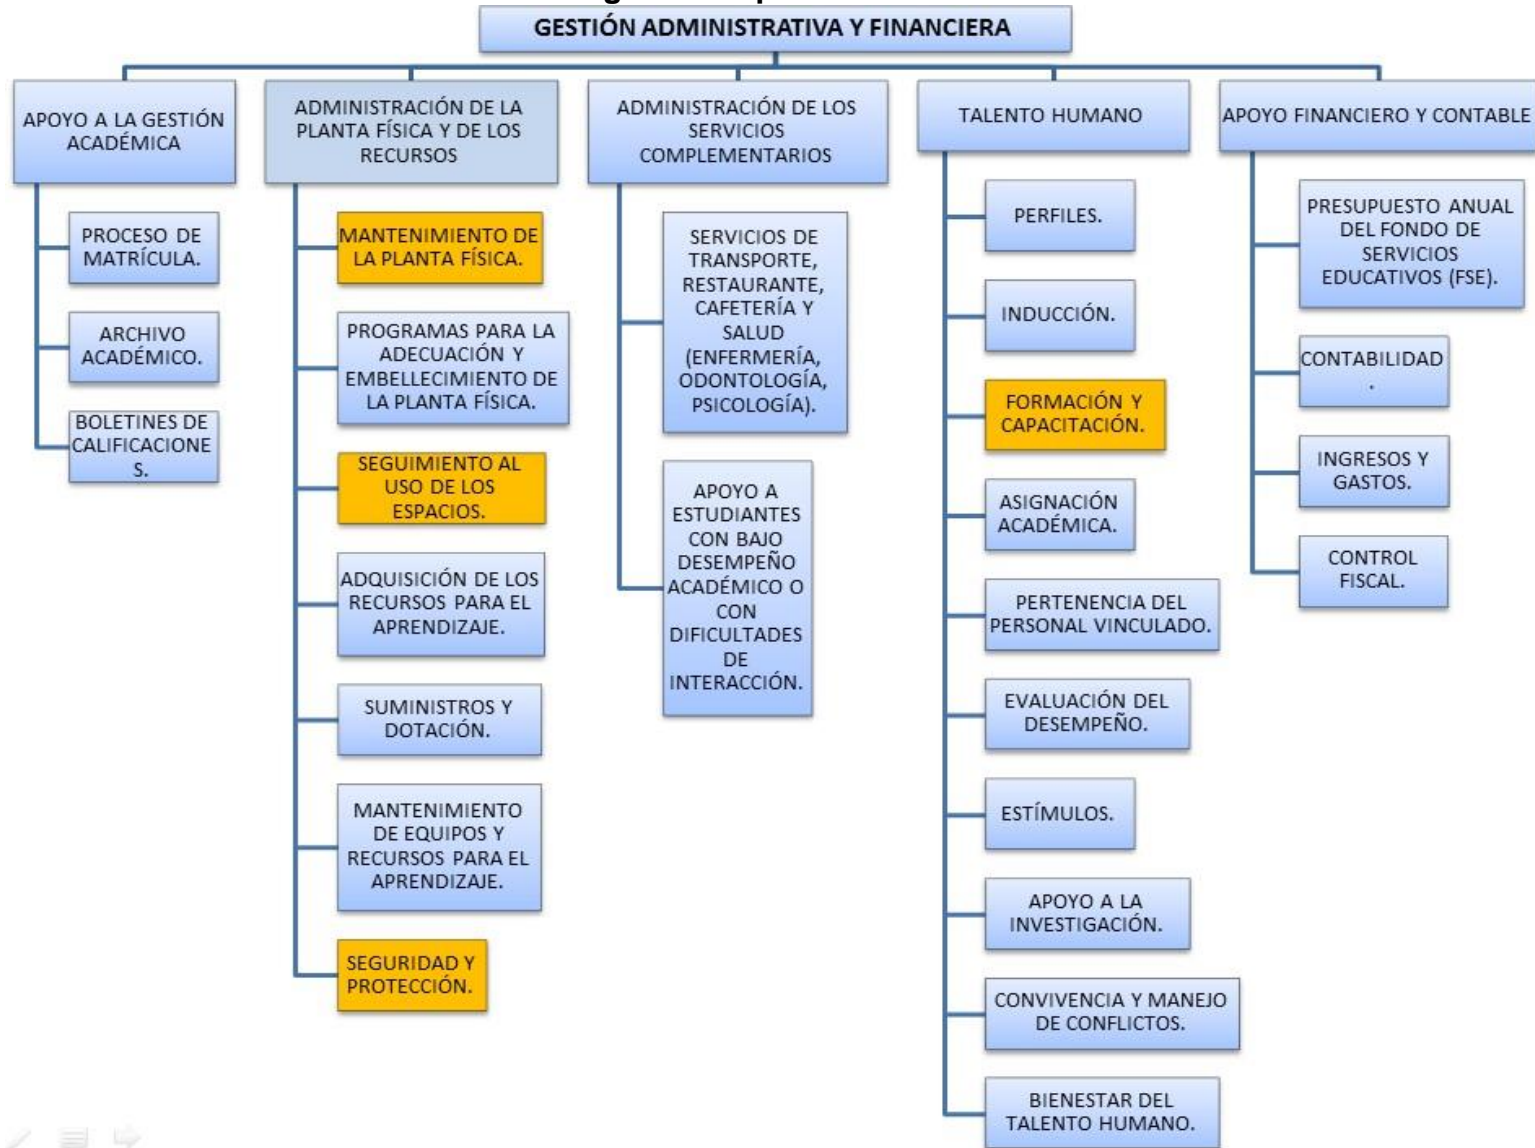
GESTIÓN ADMINISTRATIVA Y FINANCIERA

APOYO A LA GESTIÓN ACADÉMICA

PROCESO DE MATRÍCULA.

ARCHIVO ACADÉMICO.

BOLETINES DE CALIFICACIONES.

ADMINISTRACIÓN DE LA PLANTA FÍSICA Y DE LOS RECURSOS

MANTENIMIENTO DE LA PLANTA FÍSICA.

PROGRAMAS PARA LA ADECUACIÓN Y EMBELLECIMIENTO DE LA PLANTA FÍSICA.

SEGUIMIENTO AL USO DE LOS ESPACIOS.

ADQUISICIÓN DE LOS RECURSOS PARA EL APRENDIZAJE.

SUMINISTROS Y DOTACIÓN.

MANTENIMIENTO DE EQUIPOS Y RECURSOS PARA EL APRENDIZAJE.

SEGURIDAD Y PROTECCIÓN.

ADMINISTRACIÓN DE LOS SERVICIOS COMPLEMENTARIOS

SERVICIOS DE TRANSPORTE, RESTAURANTE, CAFETERÍA Y SALUD (ENFERMERÍA, ODONTOLOGÍA, PSICOLOGÍA).

APOYO A ESTUDIANTES CON BAJO DESEMPEÑO ACADÉMICO O CON DIFICULTADES DE INTERACCIÓN.

TALENTO HUMANO

PERFILES.

INDUCCIÓN.

FORMACIÓN Y CAPACITACIÓN.

ASIGNACIÓN ACADÉMICA.

PERTENENCIA DEL PERSONAL VINCULADO.

EVALUACIÓN DEL DESEMPEÑO.

ESTÍMULOS.

APOYO A LA INVESTIGACIÓN.

CONVIVENCIA Y MANEJO DE CONFLICTOS.

BIENESTAR DEL TALENTO HUMANO.

APOYO FINANCIERO Y CONTABLE

PRESUPUESTO ANUAL DEL FONDO DE SERVICIOS EDUCATIVOS (FSE).

CONTABILIDAD.

INGRESOS Y GASTOS.

CONTROL FISCAL.